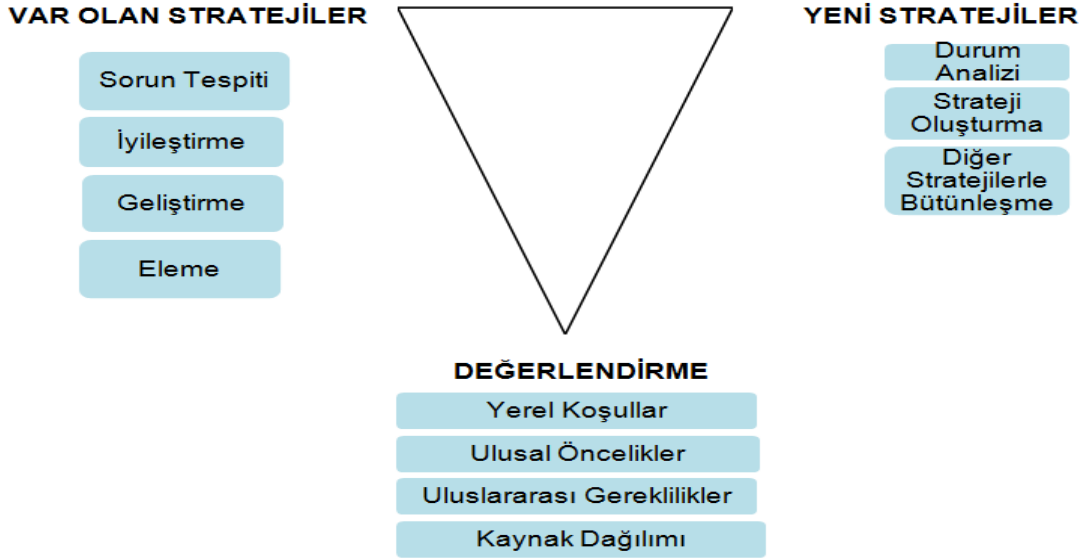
VAR OLAN STRATEJİLER

Sorun Tespiti

İyileştirme

Geliştirme

Eleme

YENİ STRATEJİLER

Durum Analizi

Strateji Oluşturma

Diğer Stratejilerle Bütünleşme

DEĞERLENDİRME

Yerel Koşullar

Ulusal Öncelikler

Uluslararası Gereklilikler

Kaynak Dağılımı